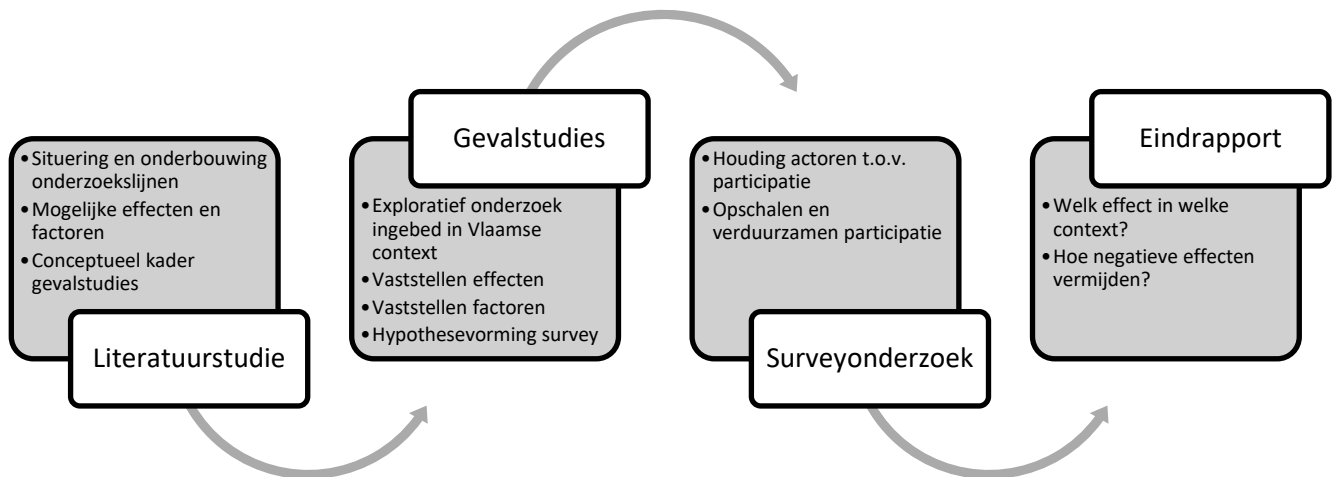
•Situering en onderbouwing onderzoekslijnen
•Mogelijke effecten en factoren
•Conceptueel kader gevalstudies

Literatuurstudie

Gevalstudies

•Exploratief onderzoek ingebed in Vlaamse context
•Vaststellen effecten
•Vaststellen factoren
•Hypothesevorming survey

•Houding actoren t.o.v. participatie
•Opschalen en verduurzamen participatie

Surveyonderzoek

Eindrapport

•Welk effect in welke context?
•Hoe negatieve effecten vermijden?